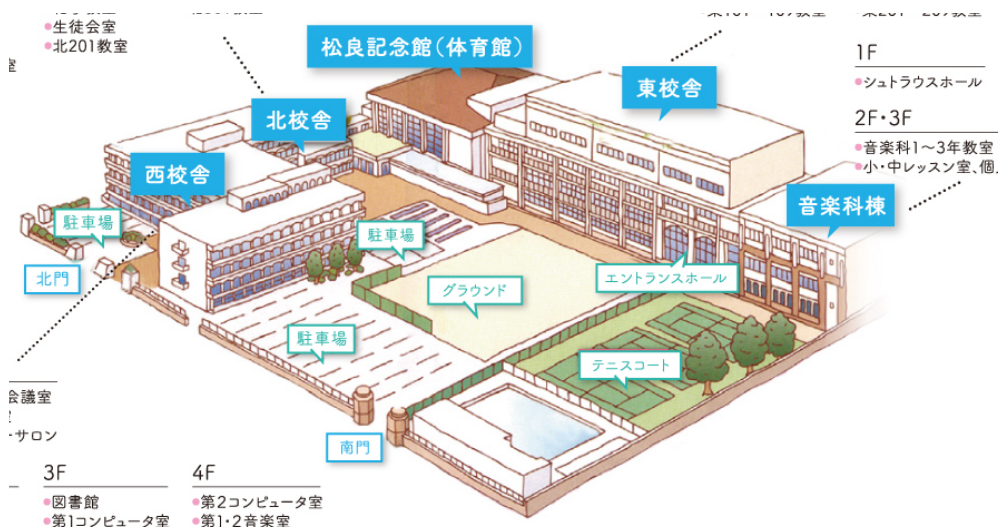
●生徒会室
●北201教室

松良記念館（体育館）

東校舎

1F
●シュトラウスホール

2F・3F
●音楽科1～3年教室
●小・中レッスン室、個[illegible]

北校舎

西校舎

音楽科棟

駐車場

駐車場

北門

グラウンド

エントランスホール

駐車場

テニスコート

会議室

・サロン

南門

3F
●図書館
●第1コンピュータ室

4F
●第2コンピュータ室
●第1・2音楽室